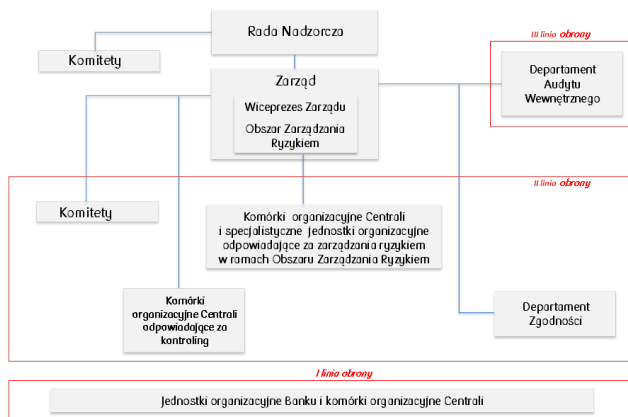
Rada Nadzorcza

III linia obrony

Komitety

Zarząd

Wiceprezes Zarządu

Obszar Zarządzania Ryzykiem

Departament Audytu Wewnętrznego

II linia obrony

Komitety

Komórki organizacyjne Centrali i specjalistyczne jednostki organizacyjne odpowiadające za zarządzania ryzykiem w ramach Obszaru Zarządzania Ryzykiem

Komórki organizacyjne Centrali odpowiadające za kontroling

Departament Zgodności

I linia obrony

Jednostki organizacyjne Banku i komórki organizacyjne Centrali